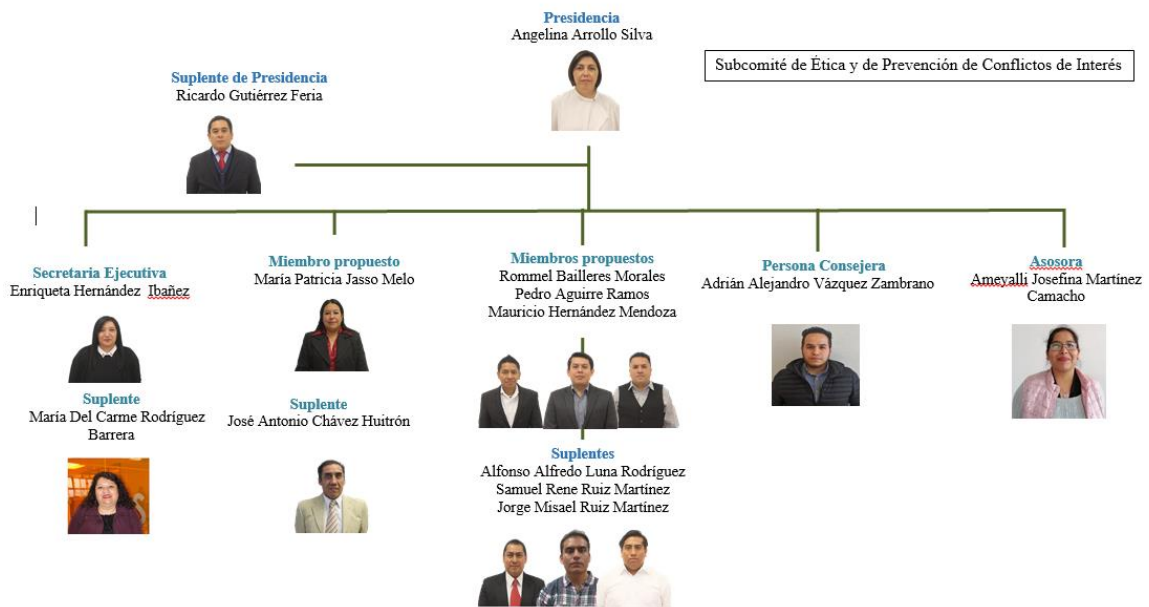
Presidencia
Angelina Arrollo Silva

Subcomité de Ética y de Prevención de Conflictos de Interés

Suplente de Presidencia
Ricardo Gutiérrez Feria

Secretaria Ejecutiva
Enriqueta Hernández Ibañez

Suplente
María Del Carme Rodríguez Barrera

Miembro propuesto
María Patricia Jasso Melo

Suplente
José Antonio Chávez Huitrón

Miembros propuestos
Rommel Bailleres Morales
Pedro Aguirre Ramos
Mauricio Hernández Mendoza

Suplentes
Alfonso Alfredo Luna Rodríguez
Samuel Rene Ruiz Martínez
Jorge Misael Ruiz Martínez

Persona Consejera
Adrián Alejandro Vázquez Zambrano

Asosora
Ameyalli Josefina Martínez Camacho